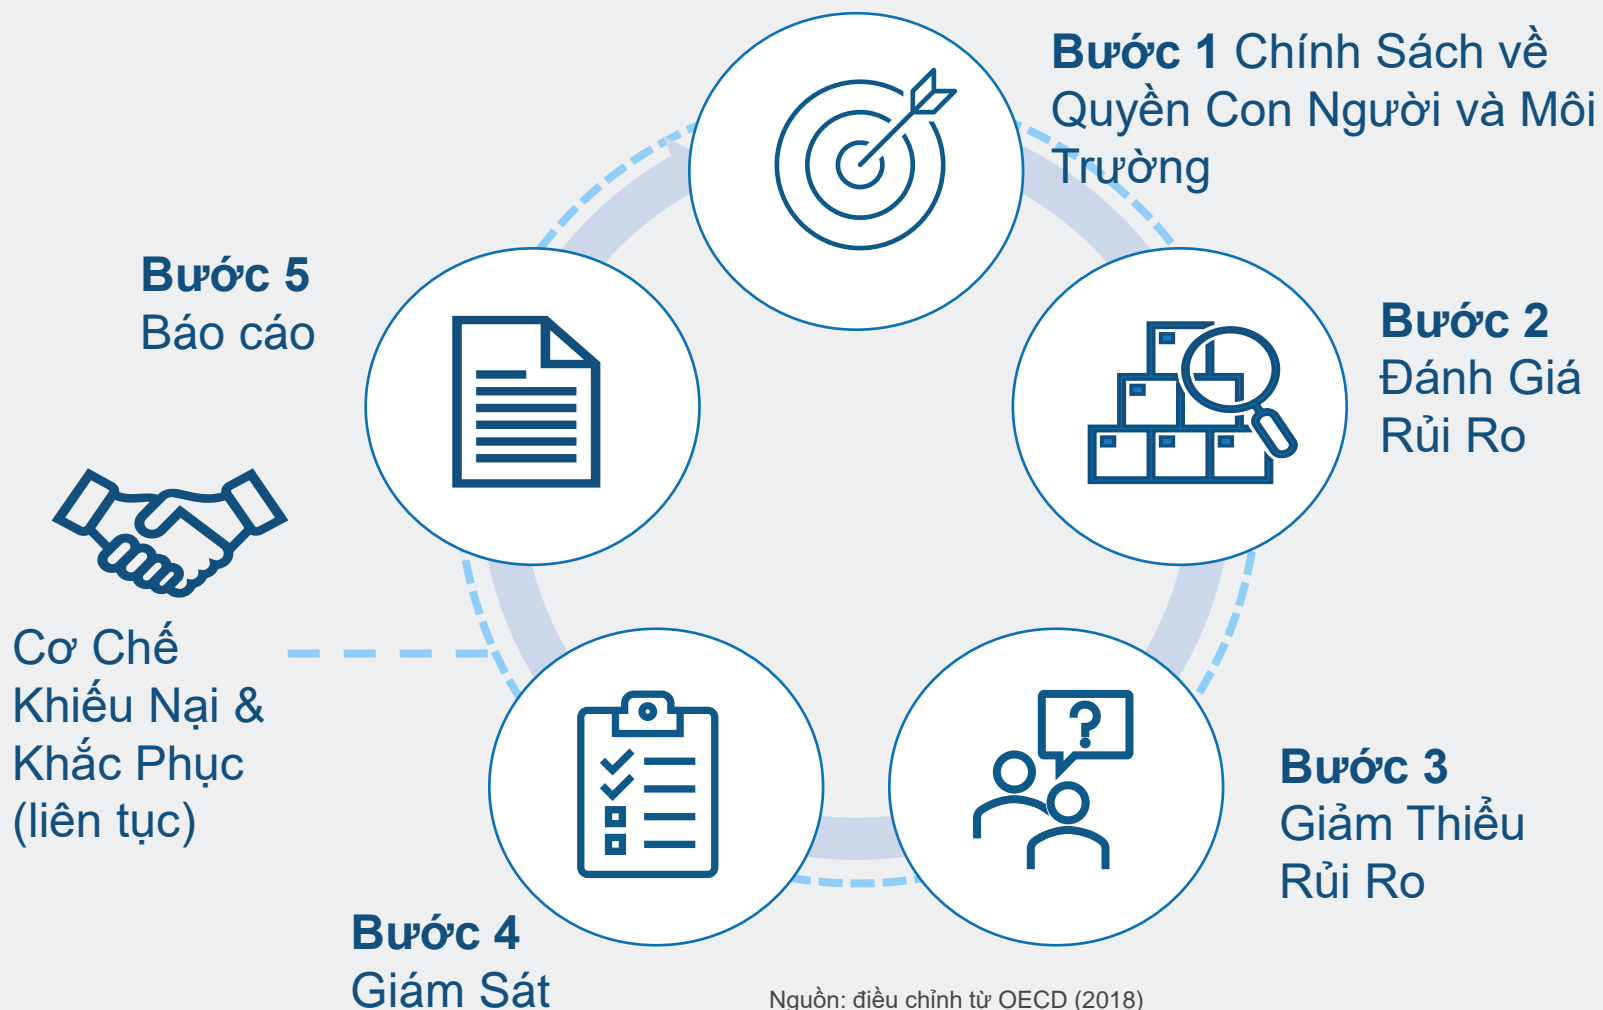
Bước 1 Chính Sách về Quyền Con Người và Môi Trường

Bước 2
Đánh Giá Rủi Ro

Bước 3
Giảm Thiểu Rủi Ro

Bước 4
Giám Sát

Bước 5
Báo cáo

Cơ Chế Khiếu Nại & Khắc Phục (liên tục)

Nguồn: điều chỉnh từ OECD (2018)